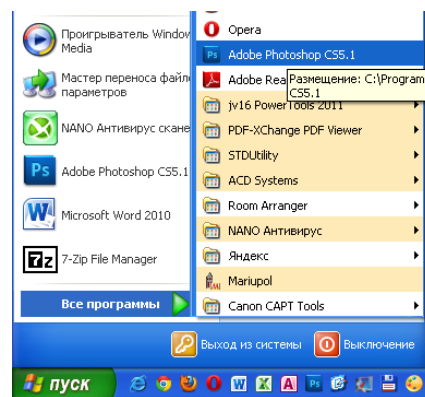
Проигрыватель Windows Media

Мастер переноса файлов и параметров

NANO Антивирус сканер

Adobe Photoshop CS5.1

Microsoft Word 2010

7-Zip File Manager

Все программы

Opera

Adobe Photoshop CS5.1

Adobe Rea

Размещение: C:\Program CS5.1

jv16 PowerTools 2011

PDF-XChange PDF Viewer

STDUtility

ACD Systems

Room Arranger

NANO Антивирус

Яндекс

Mariupol

Canon CAPT Tools

Выход из системы

Выключение

пуск